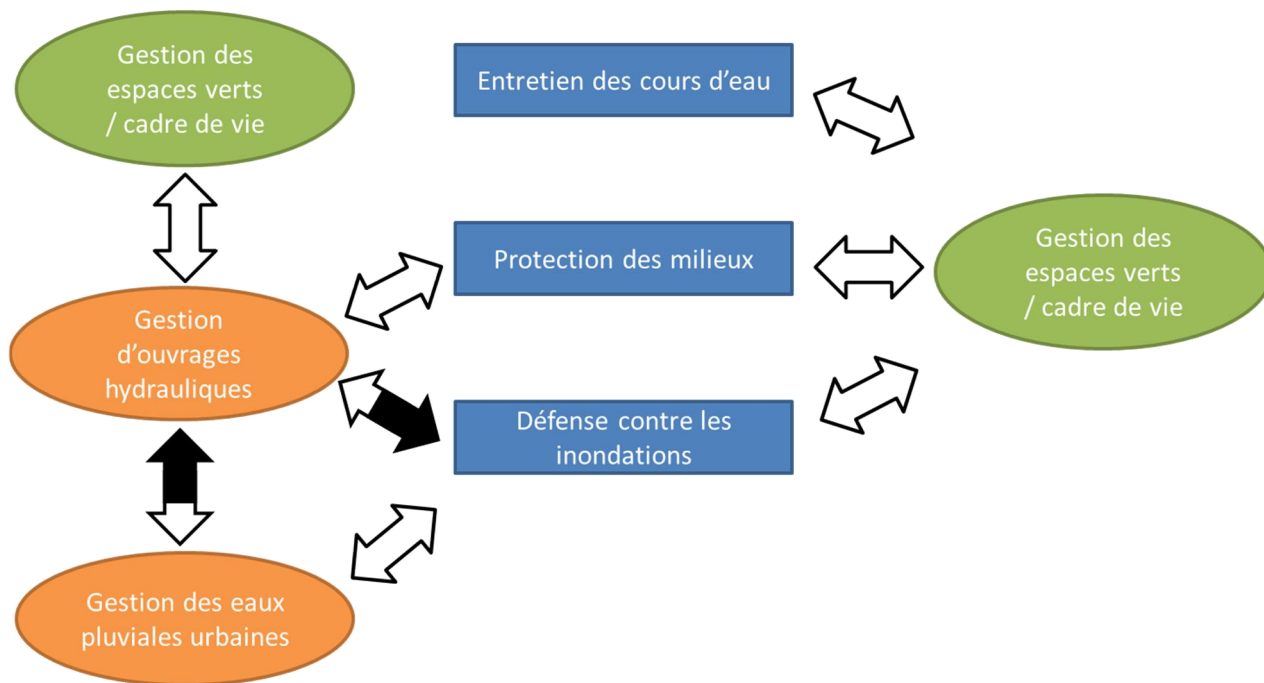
Gestion des espaces verts / cadre de vie

Entretien des cours d'eau

Protection des milieux

Gestion des espaces verts / cadre de vie

Gestion d'ouvrages hydrauliques

Défense contre les inondations

Gestion des eaux pluviales urbaines